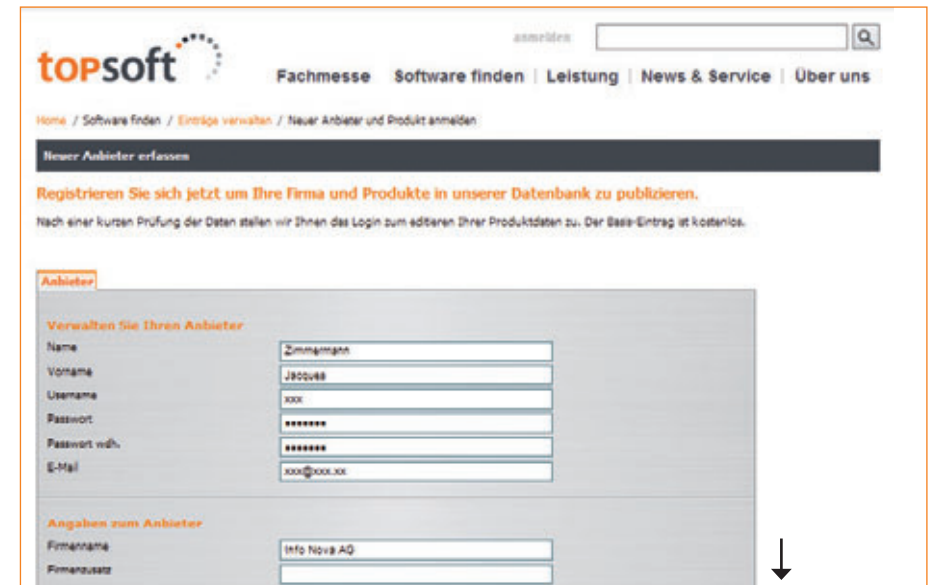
topsoft

anmelden

Fachmesse | Software finden | Leistung | News & Service | Über uns

Home / Software finden / Einträge verwalten / Neuer Anbieter und Produkt anmelden

Neuer Anbieter erfassen

Registrieren Sie sich jetzt um Ihre Firma und Produkte in unserer Datenbank zu publizieren.

Nach einer kurzen Prüfung der Daten stellen wir Ihnen das Login zum editieren Ihrer Produktdaten zu. Der Basis-Eintrag ist kostenlos.

Anbieter

Verwalten Sie Ihren Anbieter

| | |
|---|---|
| Name | Zimmermann |
| Vorname | Jacques |
| Username | xxx |
| Passwort | ••••••• |
| Passwort wdh. | ••••••• |
| E-Mail | xxx@xxx.xx |

Angaben zum Anbieter

| | |
|---|---|
| Firmenname | Info Nova AG |
| Firmenzusatz | |